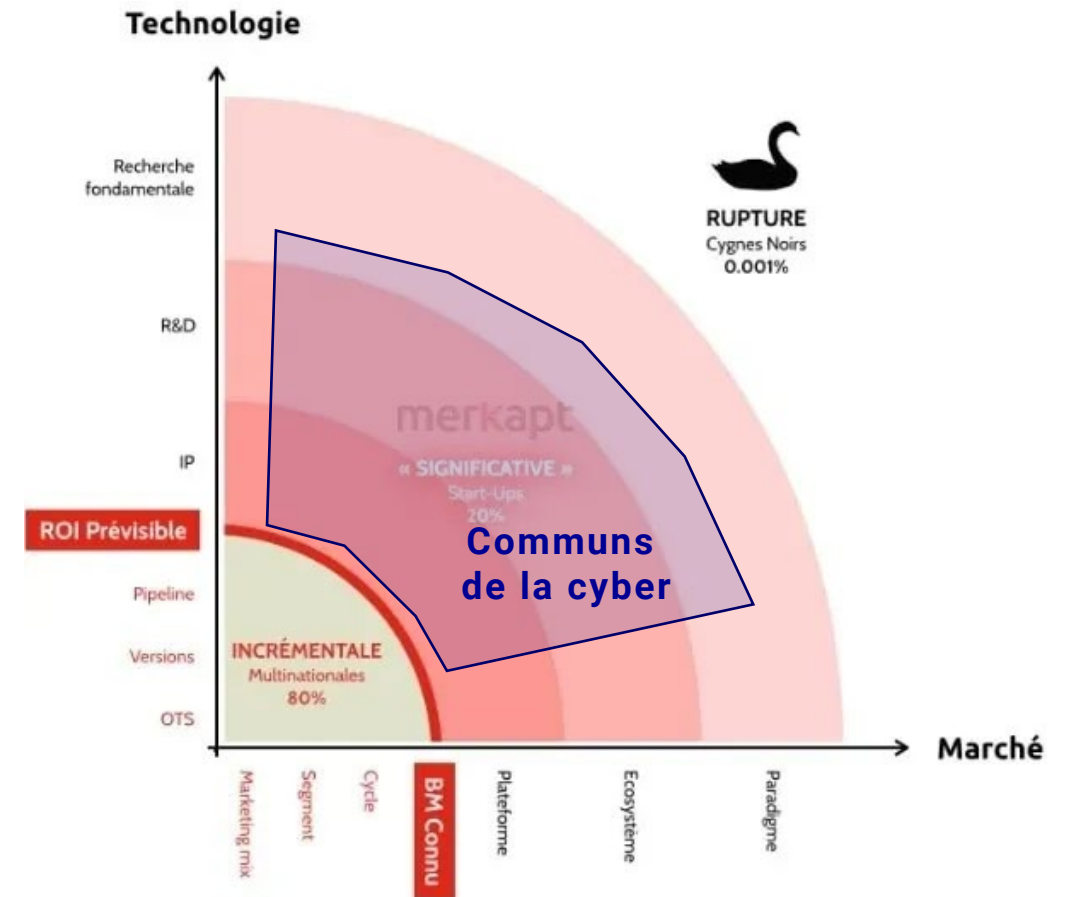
Technologie

Recherche fondamentale

R&D

IP

ROI Prévisible

Pipeline

Versions

OTS

RUPTURE
Cygnes Noirs
0.001%

merkapt

« SIGNIFICATIVE »
Start-Ups
20%

Communs de la cyber

INCRÉMENTALE
Multinationales
80%

Marché

Marketing mix

Segment

Cycle

BM Connu

Plateforme

Ecosystème

Paradigme